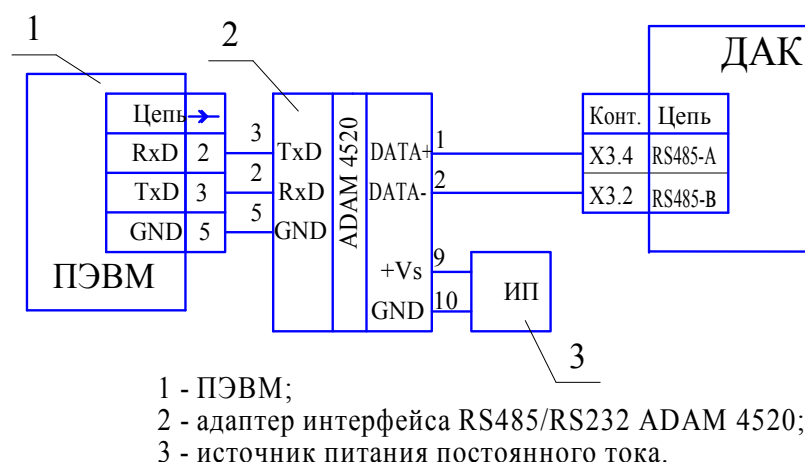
1
2
ДАК
Цепь
RxD 2
TxD 3
GND 5
ПЭВМ
3
2
5
TxD
RxD
GND
ADAM 4520
DATA+
DATA-
1
2
+Vs
GND
9
10
ИП
3
Конт. | Цепь
X3.4 | RS485-A
X3.2 | RS485-B

1 - ПЭВМ;
2 - адаптер интерфейса RS485/RS232 ADAM 4520;
3 - источник питания постоянного тока.